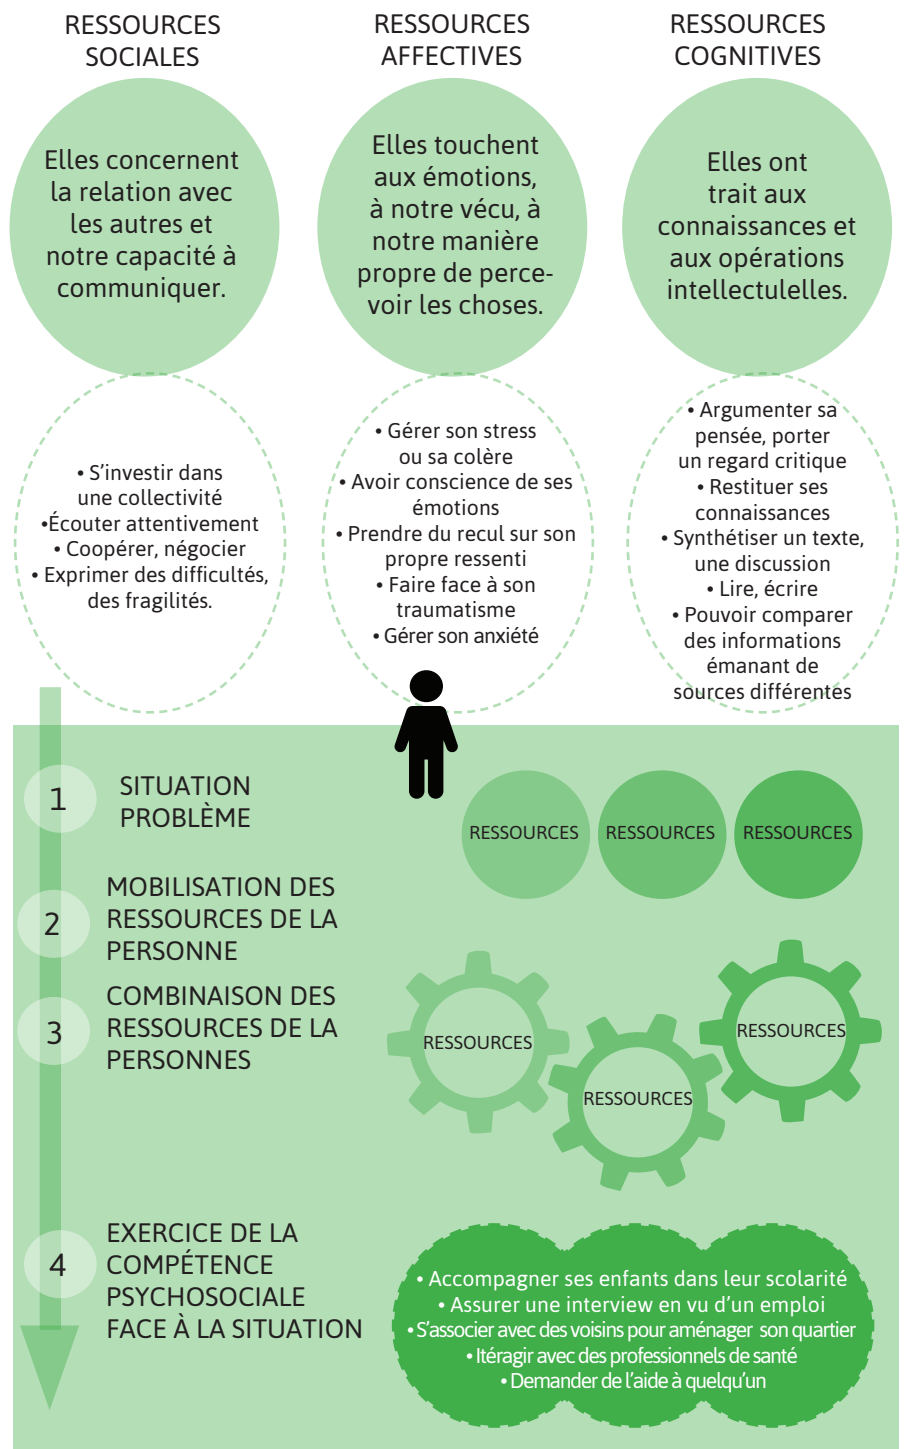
RESSOURCES SOCIALES

Elles concernent la relation avec les autres et notre capacité à communiquer.

• S'investir dans une collectivité
•Écouter attentivement
• Coopérer, négocier
• Exprimer des difficultés, des fragilités.

RESSOURCES AFFECTIVES

Elles touchent aux émotions, à notre vécu, à notre manière propre de percevoir les choses.

• Gérer son stress ou sa colère
• Avoir conscience de ses émotions
• Prendre du recul sur son propre ressenti
• Faire face à son traumatisme
• Gérer son anxiété

RESSOURCES COGNITIVES

Elles ont trait aux connaissances et aux opérations intellectulelles.

• Argumenter sa pensée, porter un regard critique
• Restituer ses connaissances
• Synthétiser un texte, une discussion
• Lire, écrire
• Pouvoir comparer des informations émanant de sources différentes

1 SITUATION PROBLÈME

RESSOURCES RESSOURCES RESSOURCES

2 MOBILISATION DES RESSOURCES DE LA PERSONNE

3 COMBINAISON DES RESSOURCES DE LA PERSONNES

RESSOURCES RESSOURCES RESSOURCES

4 EXERCICE DE LA COMPÉTENCE PSYCHOSOCIALE FACE À LA SITUATION

• Accompagner ses enfants dans leur scolarité
• Assurer une interview en vu d'un emploi
• S'associer avec des voisins pour aménager son quartier
• Itéragir avec des professionnels de santé
• Demander de l'aide à quelqu'un